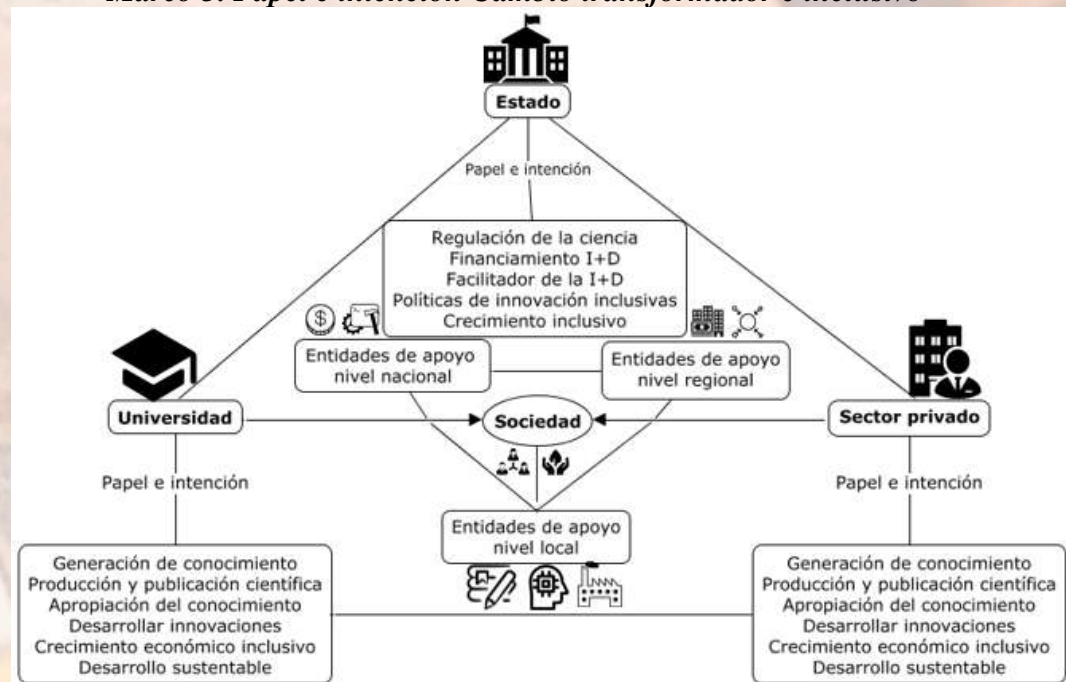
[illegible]

Estado

Papel e intención

Regulación de la ciencia
Financiamiento I+D
Facilitador de la I+D
Políticas de innovación inclusivas
Crecimiento inclusivo

Entidades de apoyo nivel nacional

Entidades de apoyo nivel regional

Universidad

Sociedad

Sector privado

Papel e intención

Papel e intención

Entidades de apoyo nivel local

Generación de conocimiento
Producción y publicación científica
Apropiación del conocimiento
Desarrollar innovaciones
Crecimiento económico inclusivo
Desarrollo sustentable

Generación de conocimiento
Producción y publicación científica
Apropiación del conocimiento
Desarrollar innovaciones
Crecimiento económico inclusivo
Desarrollo sustentable